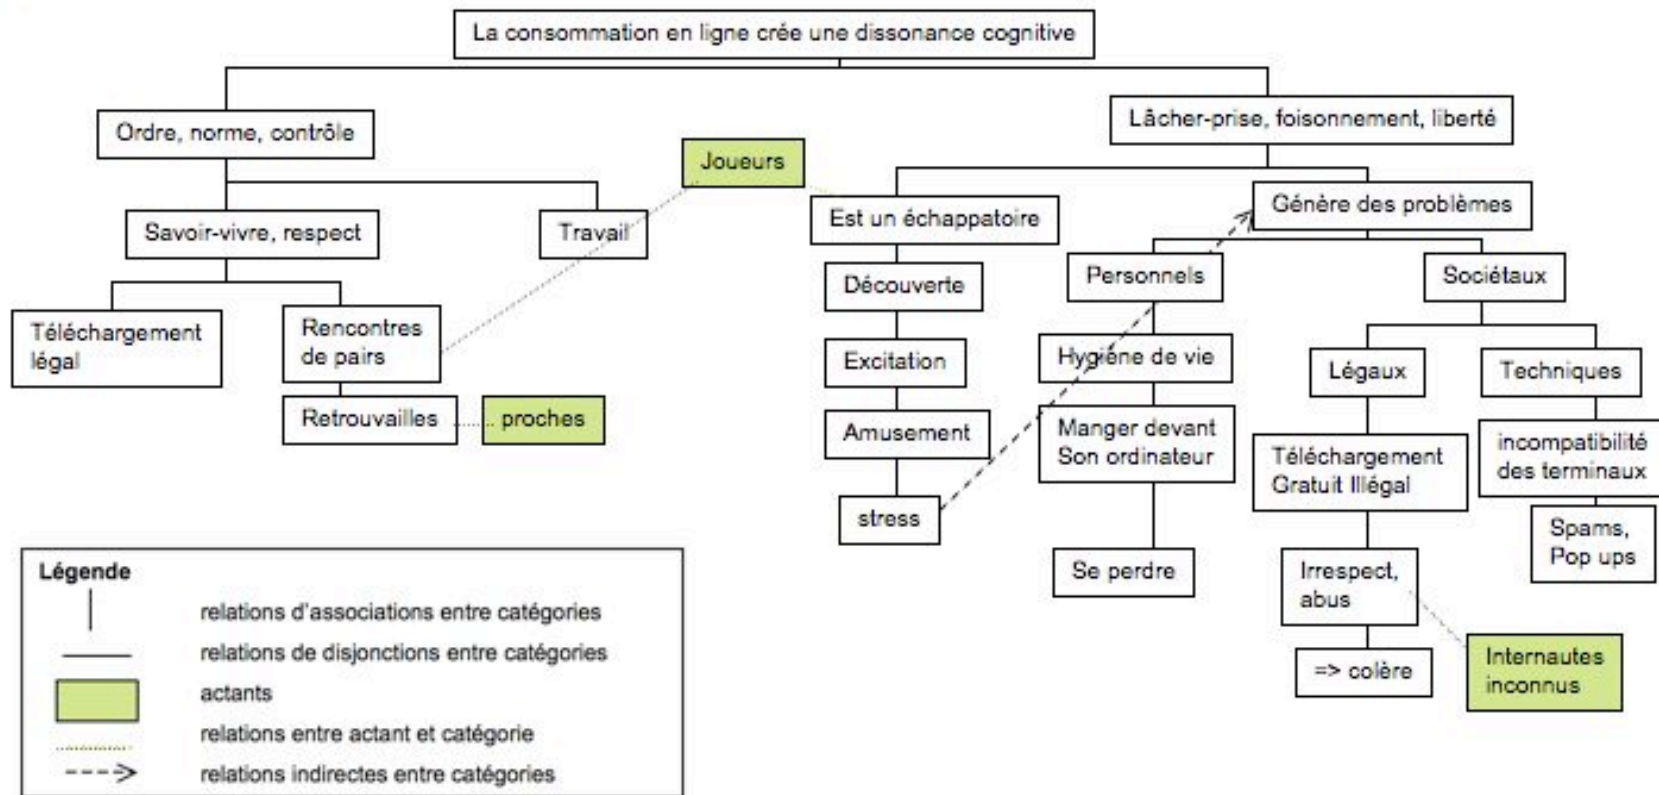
La consommation en ligne crée une dissonance cognitive

Ordre, norme, contrôle

Joueurs

Lâcher-prise, foisonnement, liberté

Savoir-vivre, respect

Travail

Est un échappatoire

Génère des problèmes

Téléchargement légal

Rencontres de pairs

Retrouvailles

proches

Découverte

Excitation

Amusement

stress

Personnels

Hygiène de vie

Manger devant Son ordinateur

Se perdre

Sociétaux

Légaux

Téléchargement Gratuit Illégal

Irrespect, abus

=> colère

Internautes inconnus

Techniques

incompatibilité des terminaux

Spams, Pop ups

Légende
relations d'associations entre catégories
relations de disjonctions entre catégories
actants
relations entre actant et catégorie
relations indirectes entre catégories